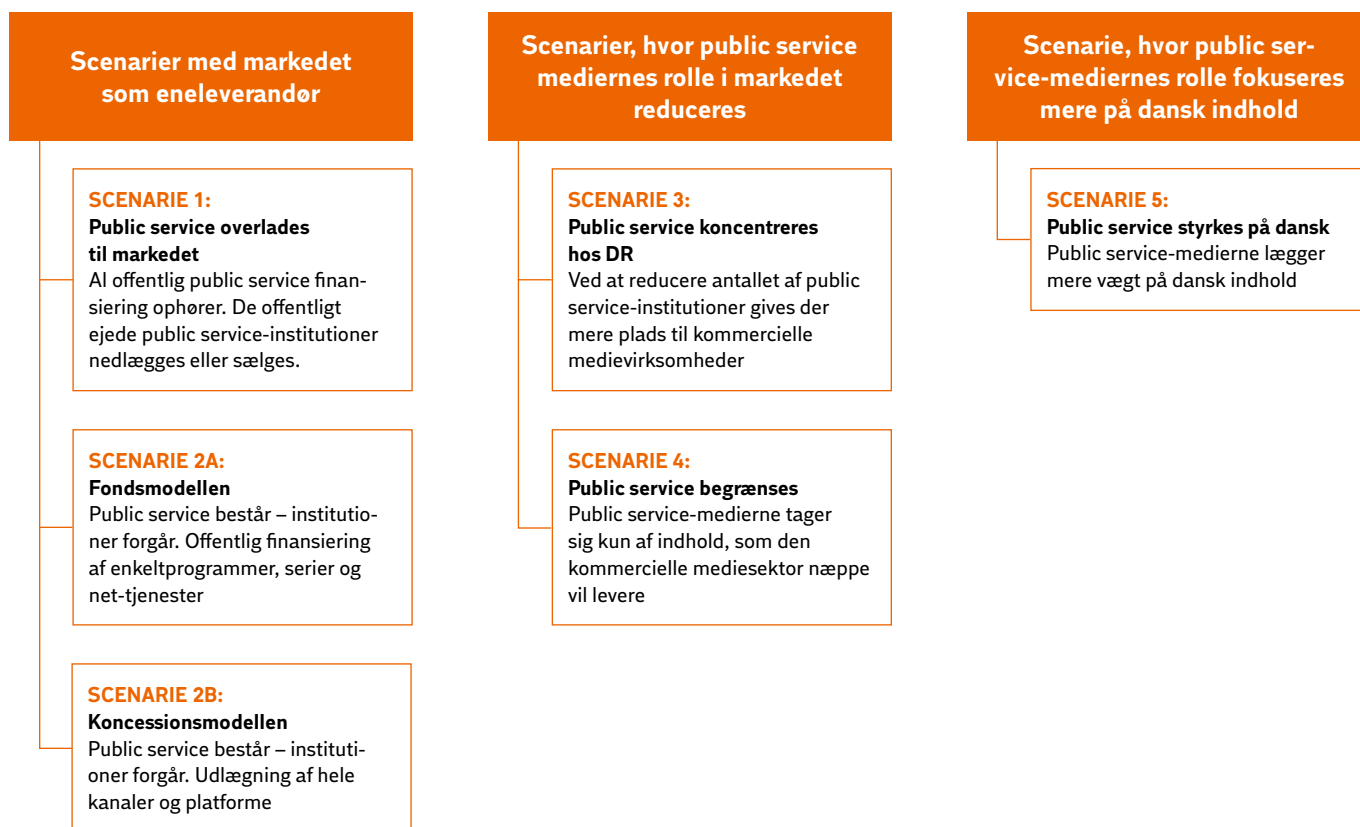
Scenarier med markedet som eneleverandør

SCENARIE 1:
Public service overlades til markedet
Al offentlig public service finansiering ophører. De offentligt ejede public service-institutioner nedlægges eller sælges.

SCENARIE 2A:
Fondsmodellen
Public service består – institutioner forgår. Offentlig finansiering af enkeltprogrammer, serier og net-tjenester

SCENARIE 2B:
Koncessionsmodellen
Public service består – institutioner forgår. Udlægning af hele kanaler og platforme

Scenarier, hvor public service mediernes rolle i markedet reduceres

SCENARIE 3:
Public service koncentreres hos DR
Ved at reducere antallet af public service-institutioner gives der mere plads til kommercielle medievirksomheder

SCENARIE 4:
Public service begrænses
Public service-medierne tager sig kun af indhold, som den kommercielle mediesektor næppe vil levere

Scenarie, hvor public service-mediernes rolle fokuseres mere på dansk indhold

SCENARIE 5:
Public service styrkes på dansk
Public service-medierne lægger mere vægt på dansk indhold